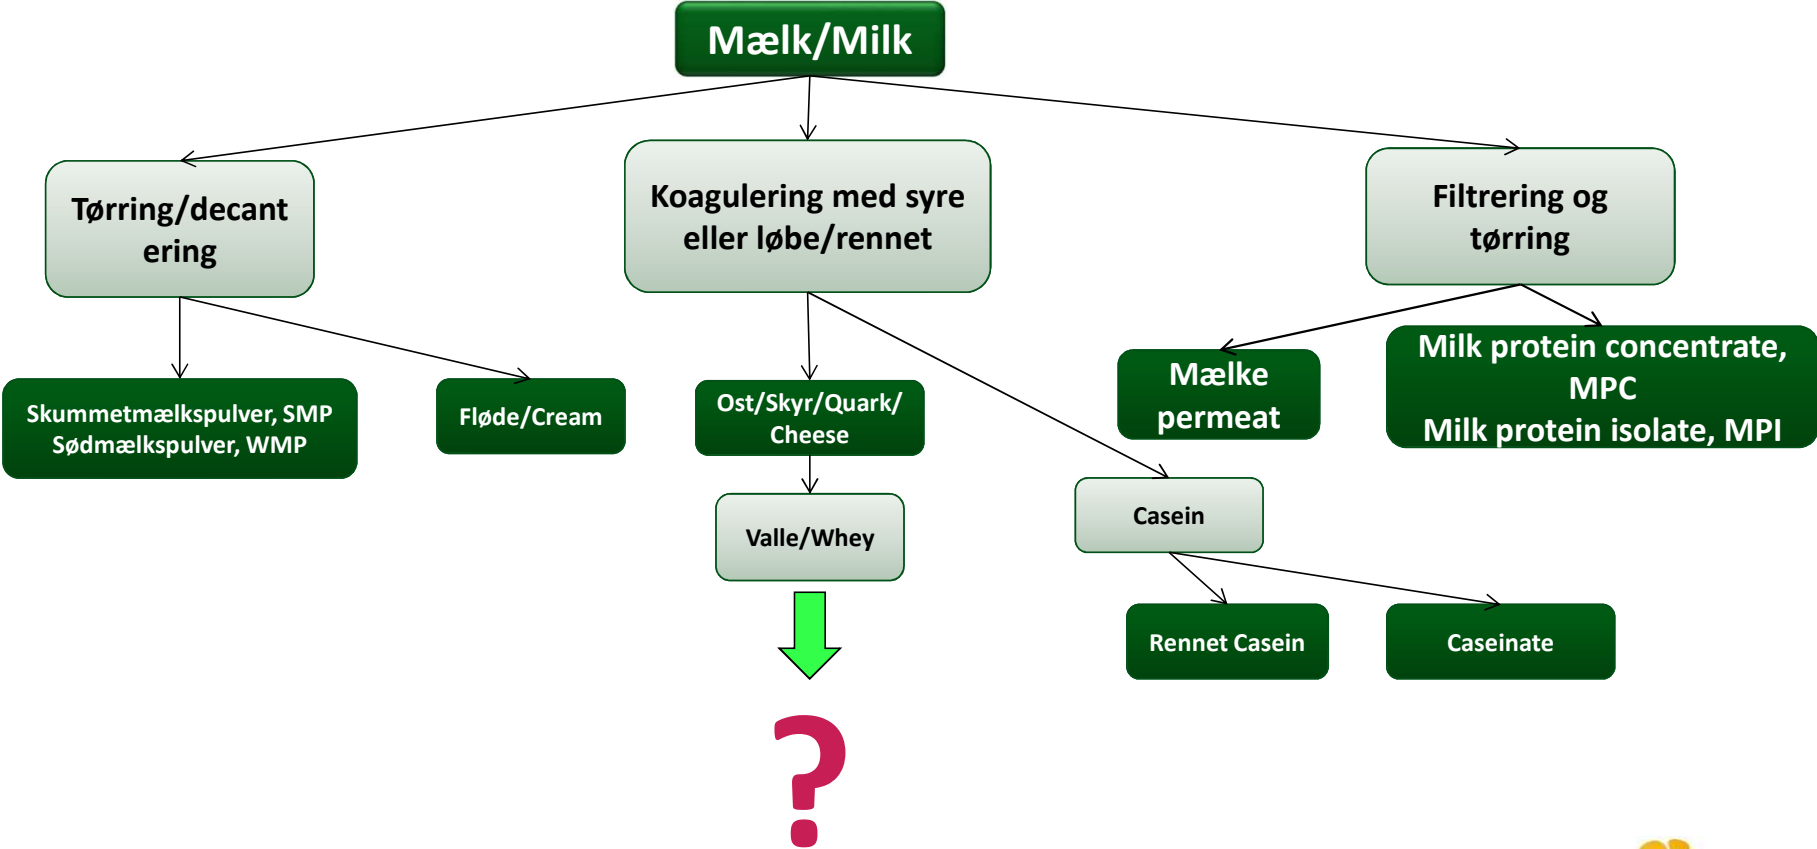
Mælk/Milk

Tørring/decantering

Koagulering med syre eller løbe/rennet

Filtrering og tørring

Skummetmælkspulver, SMP
Sødmælkspulver, WMP

Fløde/Cream

Ost/Skyr/Quark/Cheese

Valle/Whey

?

Mælke permeat

Milk protein concentrate, MPC
Milk protein isolate, MPI

Casein

Rennet Casein

Caseinate